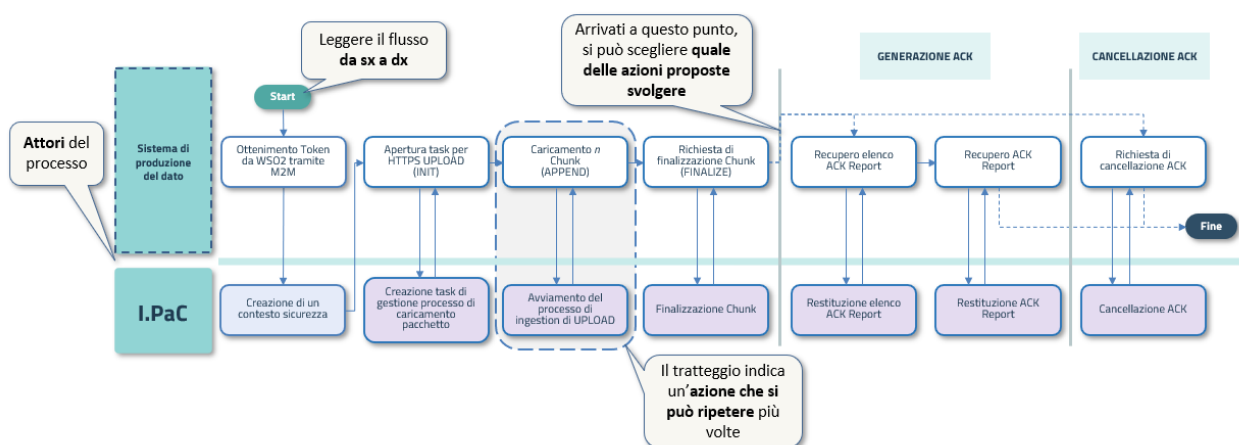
Leggere il flusso **da sx a dx**

Arrivati a questo punto, si può scegliere **quale delle azioni proposte svolgere**

GENERAZIONE ACK

CANCELLAZIONE ACK

**Attori** del processo

Sistema di produzione del dato

Start

Ottenimento Token da WSO2 tramite M2M

Apertura task per HTTPS UPLOAD (INIT)

Caricamento *n* Chunk (APPEND)

Richiesta di finalizzazione Chunk (FINALIZE)

Recupero elenco ACK Report

Recupero ACK Report

Richiesta di cancellazione ACK

Fine

I.PaC

Creazione di un contesto sicurezza

Creazione task di gestione processo di caricamento pacchetto

Avviamento del processo di ingestion di UPLOAD

Finalizzazione Chunk

Restituzione elenco ACK Report

Restituzione ACK Report

Cancellazione ACK

Il tratteggio indica un'**azione che si può ripetere** più volte